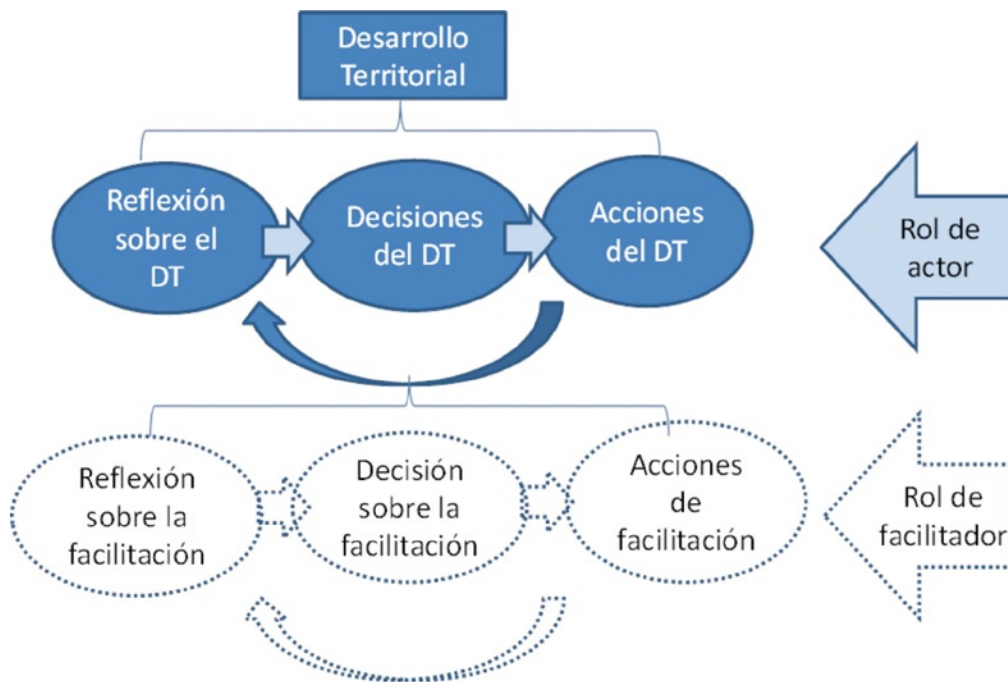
Desarrollo Territorial

Reflexión sobre el DT

Decisiones del DT

Acciones del DT

Rol de actor

Reflexión sobre la facilitación

Decisión sobre la facilitación

Acciones de facilitación

Rol de facilitador